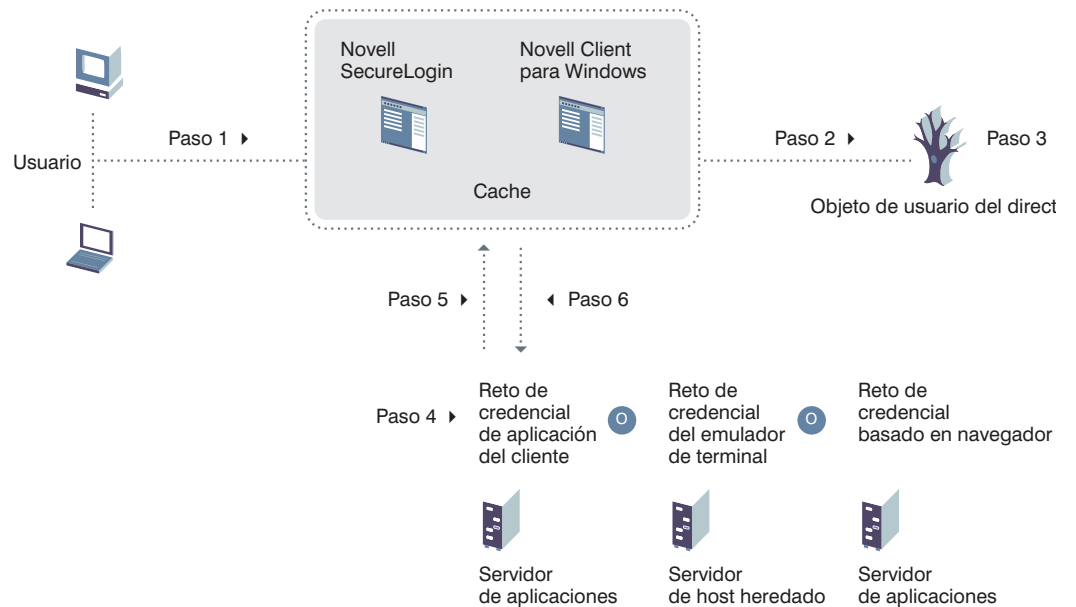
Novell SecureLogin

Novell Client para Windows

Cache

Usuario

Paso 1

Paso 2

Paso 3

Objeto de usuario del direct

Paso 5

Paso 6

Paso 4

Reto de credencial de aplicación del cliente

O

Reto de credencial del emulador de terminal

O

Reto de credencial basado en navegador

Servidor de aplicaciones

Servidor de host heredado

Servidor de aplicaciones